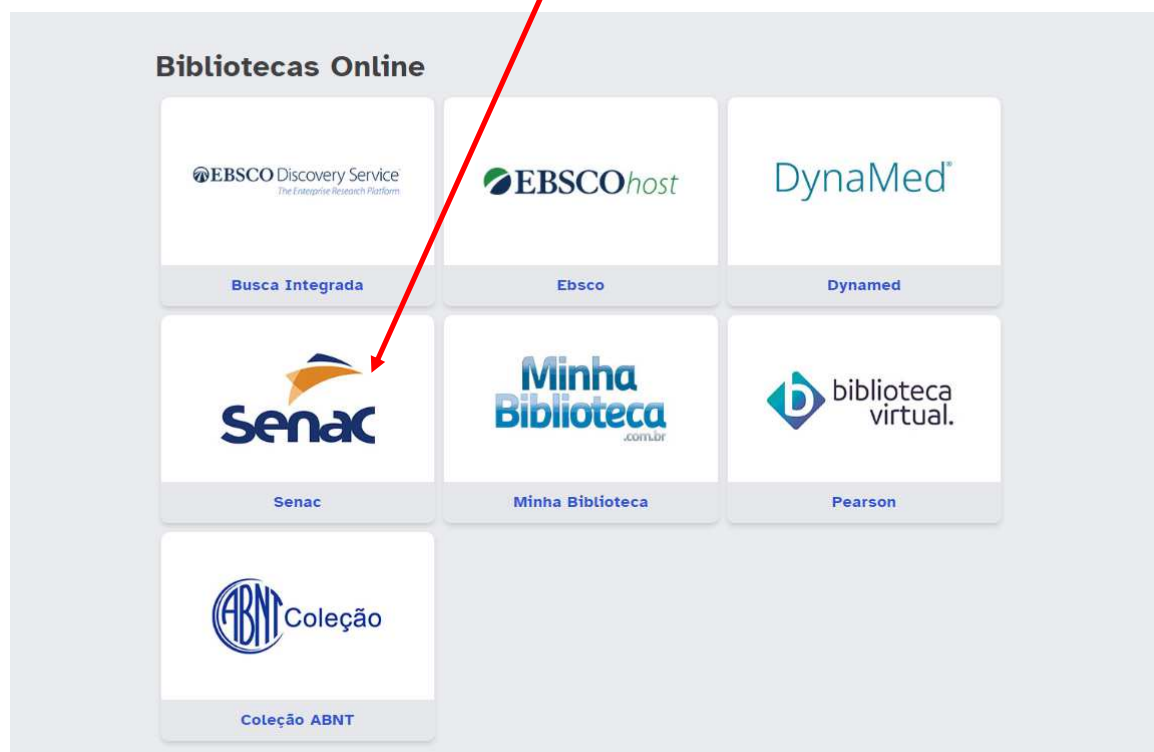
Bibliotecas Online

EBSCO Discovery Service
The Enterprise Research Platform

Busca Integrada

EBSCOhost

Ebsco

DynaMed®

Dynamed

Senac

Senac

Minha Biblioteca .com.br

Minha Biblioteca

biblioteca virtual.

Pearson

ABNT Coleção

Coleção ABNT